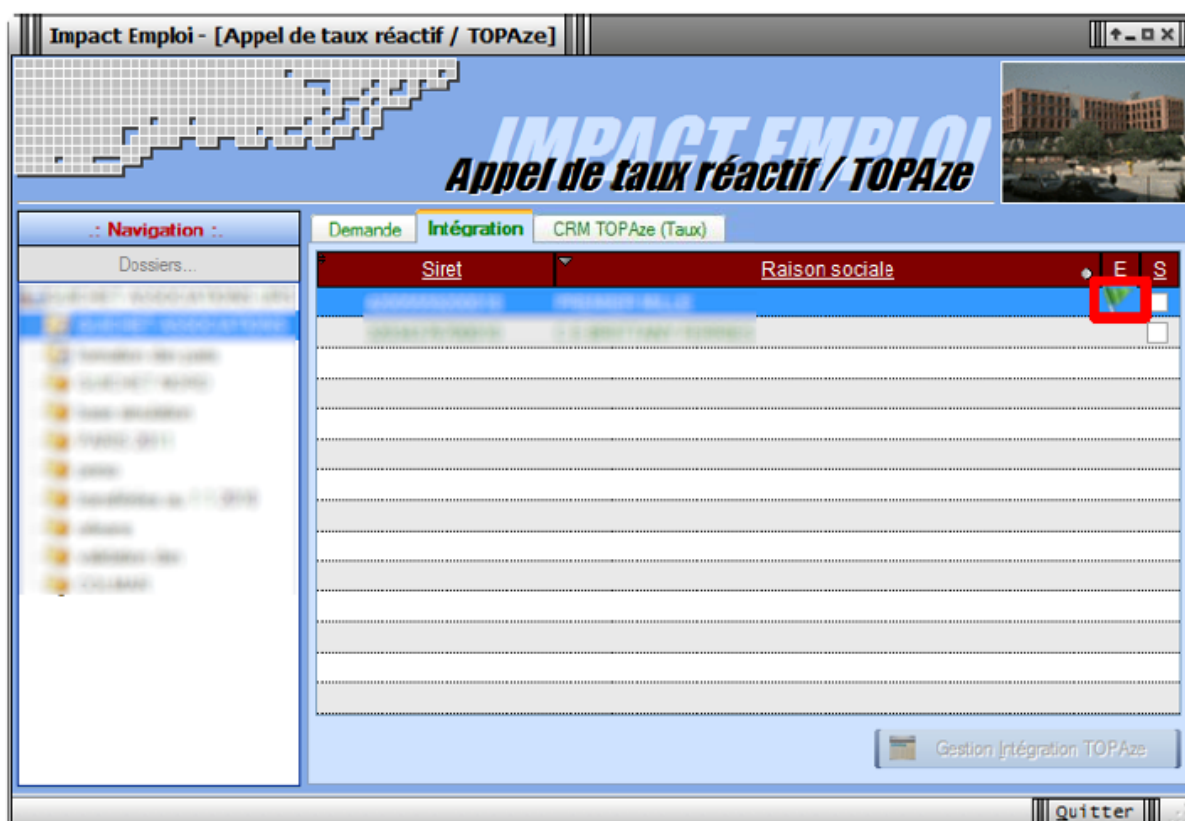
Impact Emploi - [Appel de taux réactif / TOPAze]

IMPACT EMPLOI
Appel de taux réactif / TOPAze

.: Navigation :.
Dossiers...
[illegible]
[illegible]
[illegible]
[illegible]
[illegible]
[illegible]
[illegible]
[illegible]
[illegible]
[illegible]
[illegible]

Demande | Intégration | CRM TOPAze (Taux)

| Siret | Raison sociale | E | S |
|---|---|---|---|
| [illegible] | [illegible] | | |
| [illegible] | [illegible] | | |

Gestion Intégration TOPAze

Quitter